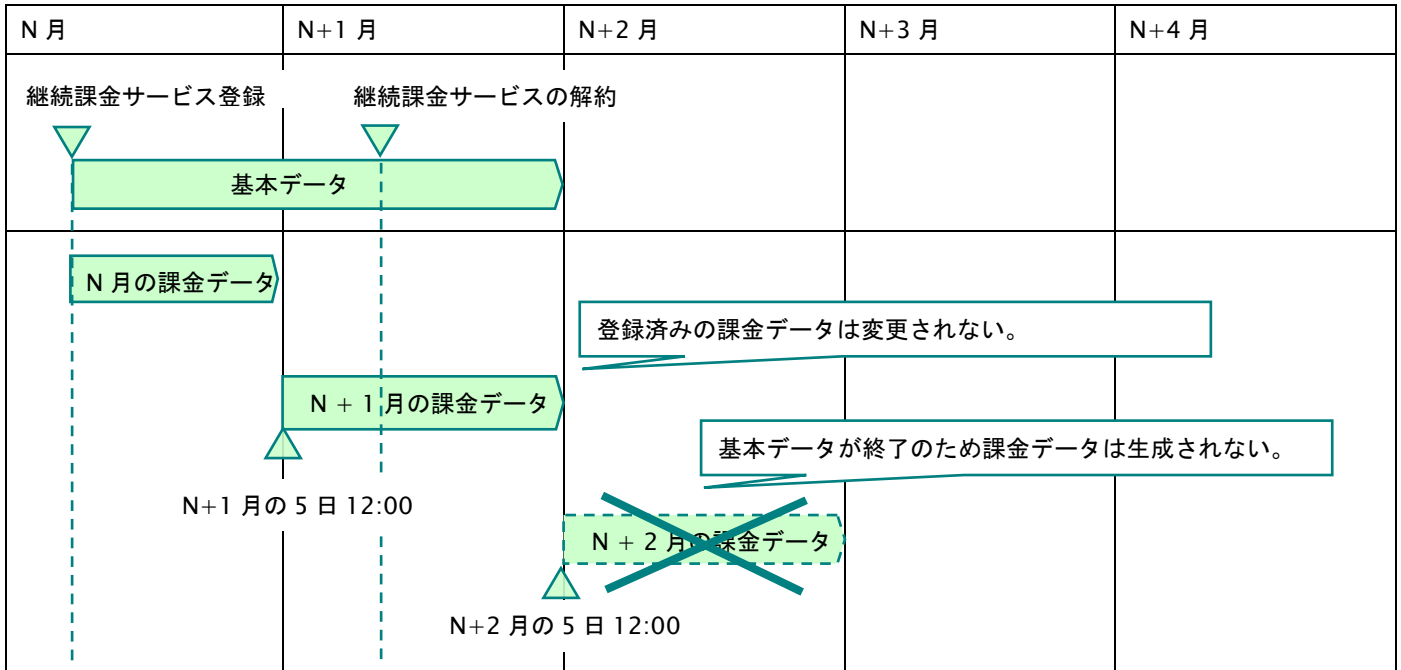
| N 月 | N+1 月 | N+2 月 | N+3 月 | N+4 月 |
|---|---|---|---|---|

継続課金サービス登録

継続課金サービスの解約

基本データ

N 月の課金データ

登録済みの課金データは変更されない。

N + 1 月の課金データ

基本データが終了のため課金データは生成されない。

N+1 月の 5 日 12:00

N + 2 月の課金データ

N+2 月の 5 日 12:00